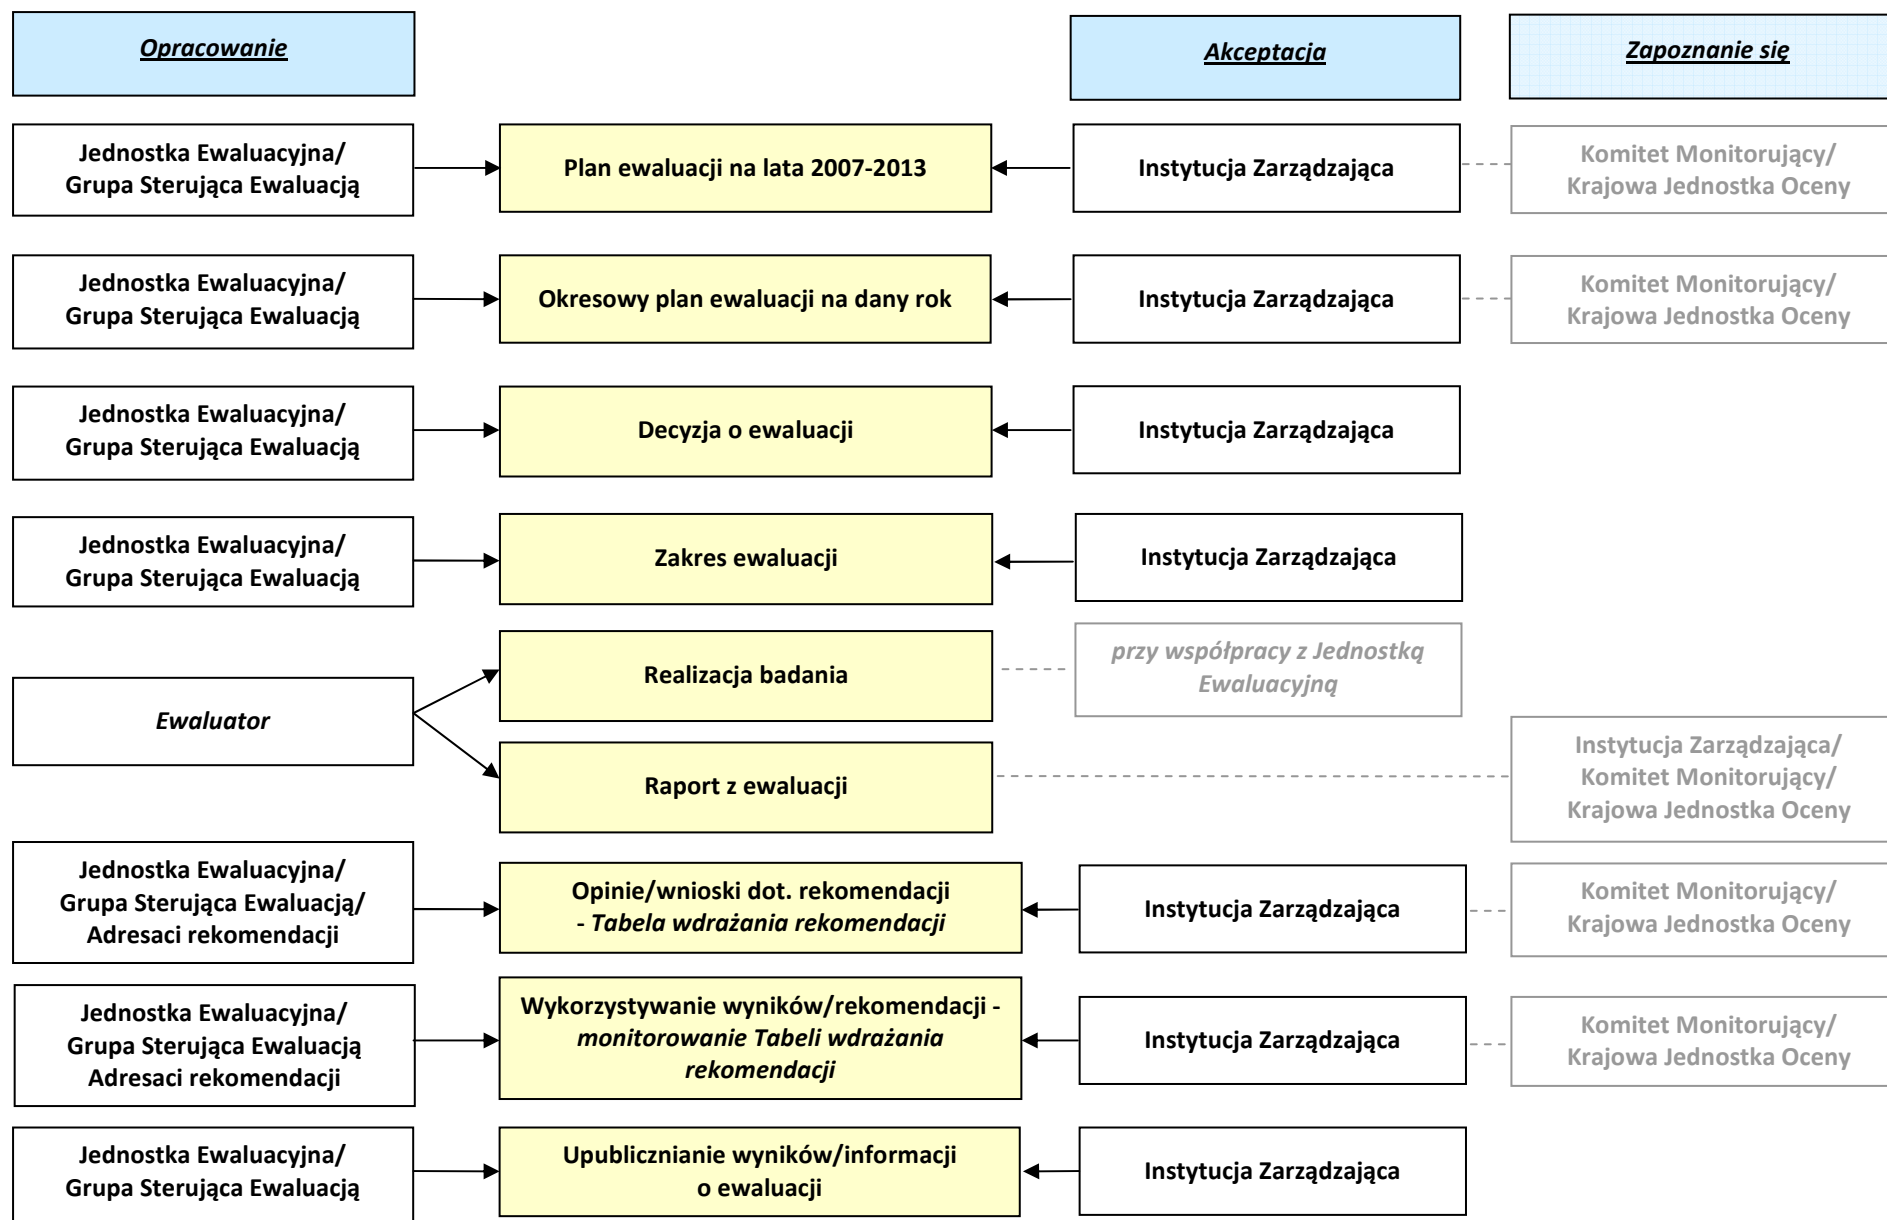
Opracowanie

Akceptacja

Zapoznanie się

Jednostka Ewaluacyjna/ Grupa Sterująca Ewaluacją

Plan ewaluacji na lata 2007-2013

Instytucja Zarządzająca

Komitet Monitorujący/ Krajowa Jednostka Oceny

Jednostka Ewaluacyjna/ Grupa Sterująca Ewaluacją

Okresowy plan ewaluacji na dany rok

Instytucja Zarządzająca

Komitet Monitorujący/ Krajowa Jednostka Oceny

Jednostka Ewaluacyjna/ Grupa Sterująca Ewaluacją

Decyzja o ewaluacji

Instytucja Zarządzająca

Jednostka Ewaluacyjna/ Grupa Sterująca Ewaluacją

Zakres ewaluacji

Instytucja Zarządzająca

Ewaluator

Realizacja badania

przy współpracy z Jednostką Ewaluacyjną

Raport z ewaluacji

Instytucja Zarządzająca/ Komitet Monitorujący/ Krajowa Jednostka Oceny

Jednostka Ewaluacyjna/ Grupa Sterująca Ewaluacją/ Adresaci rekomendacji

Opinie/wnioski dot. rekomendacji - Tabela wdrażania rekomendacji

Instytucja Zarządzająca

Komitet Monitorujący/ Krajowa Jednostka Oceny

Jednostka Ewaluacyjna/ Grupa Sterująca Ewaluacją Adresaci rekomendacji

Wykorzystywanie wyników/rekomendacji - monitorowanie Tabeli wdrażania rekomendacji

Instytucja Zarządzająca

Komitet Monitorujący/ Krajowa Jednostka Oceny

Jednostka Ewaluacyjna/ Grupa Sterująca Ewaluacją

Upublicznianie wyników/informacji o ewaluacji

Instytucja Zarządzająca